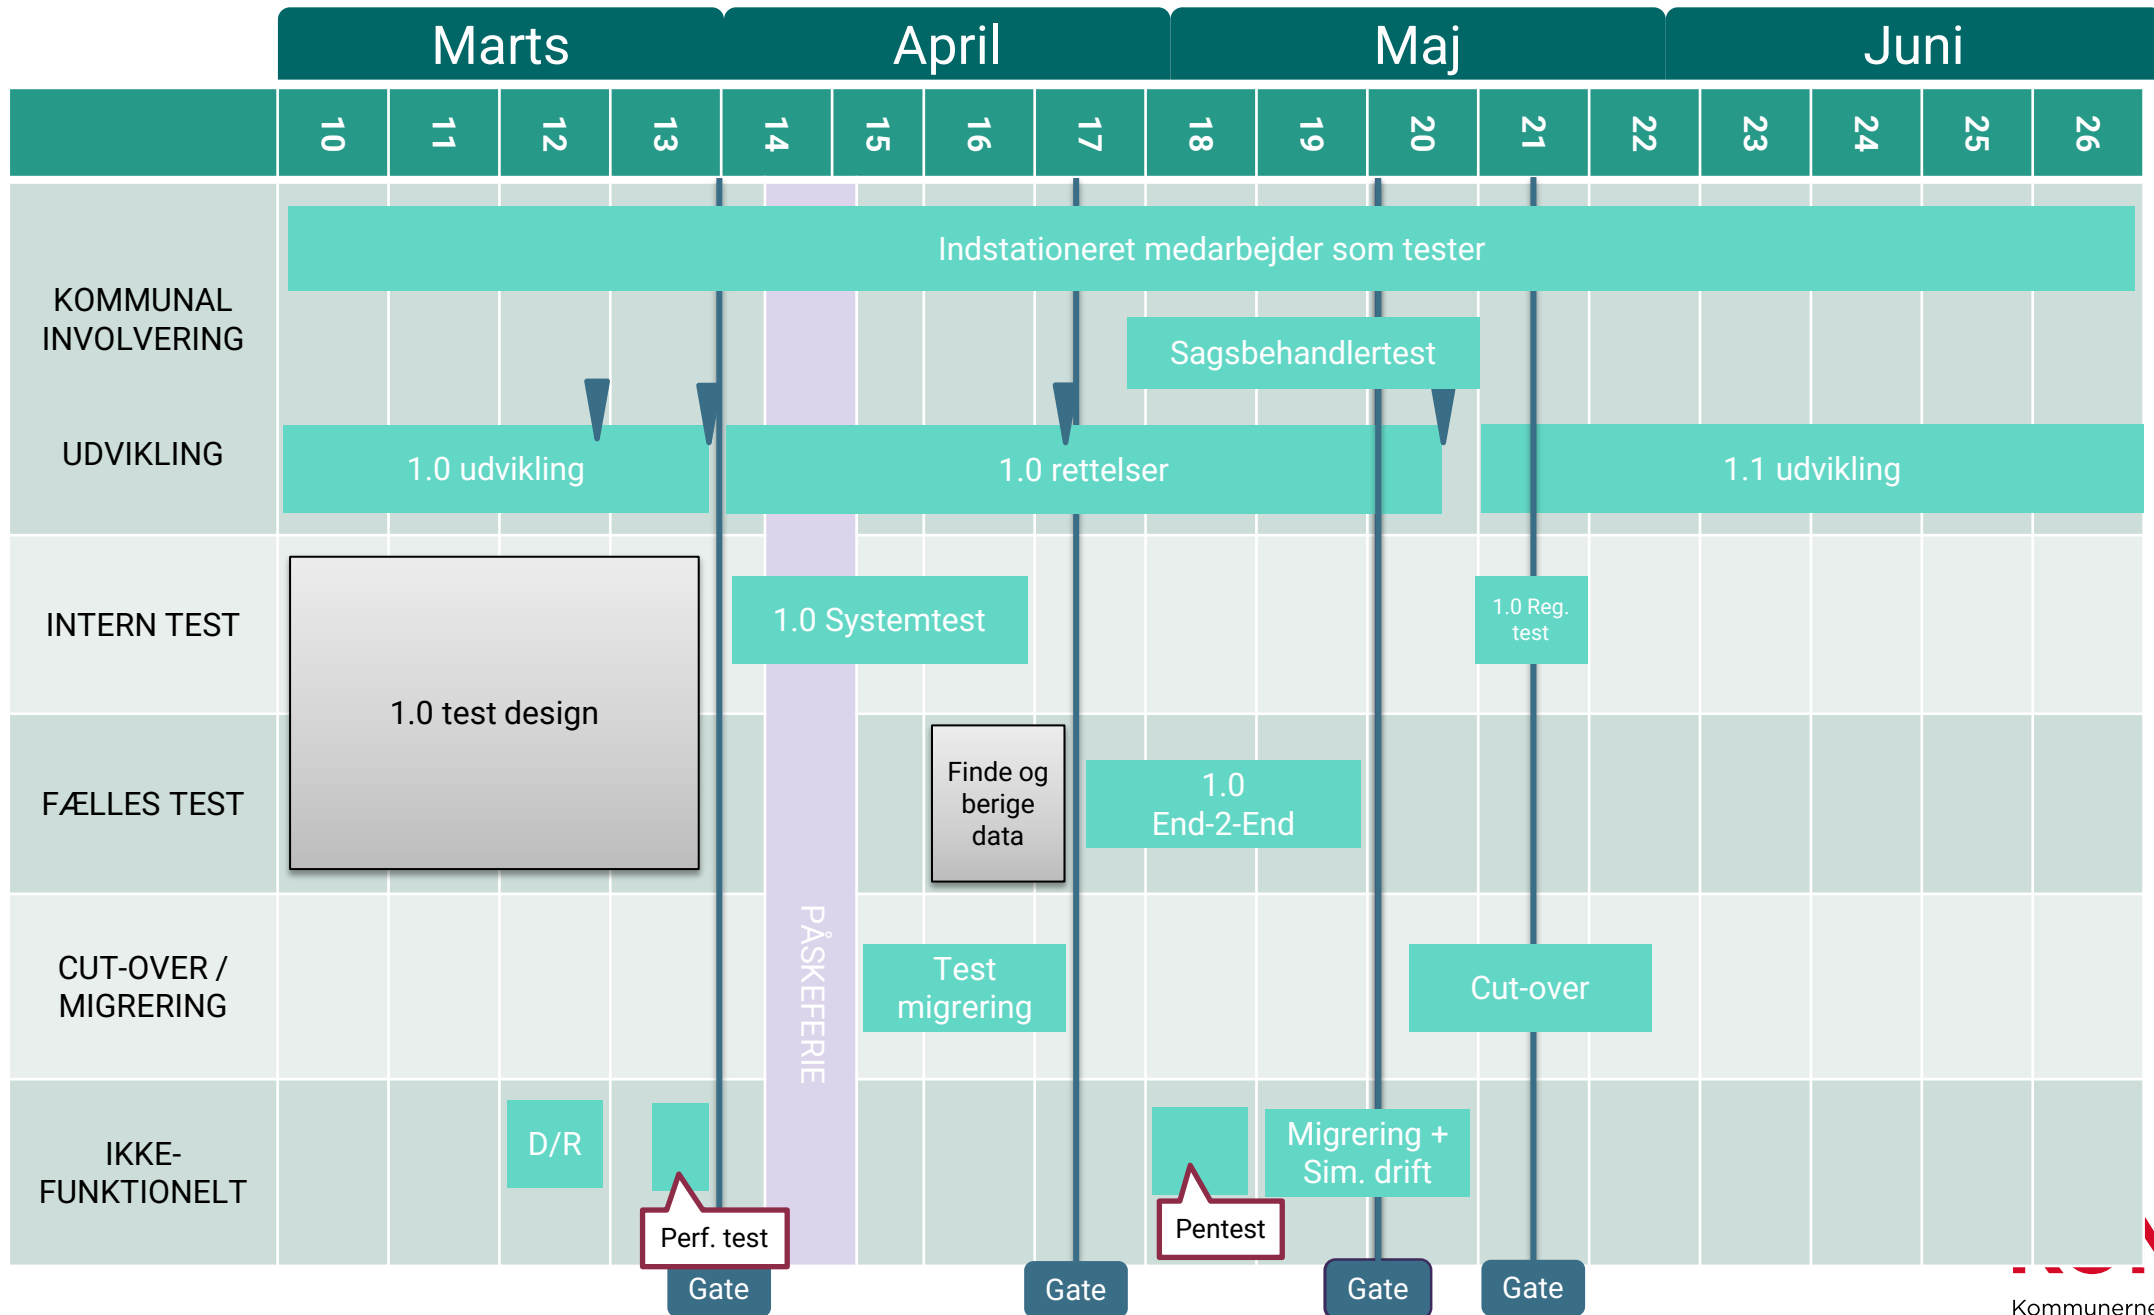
| | Marts | | | | April | | | | Maj | | | | | Juni | | | |
|---|---|---|---|---|---|---|---|---|---|---|---|---|---|---|---|---|---|
| | 10 | 11 | 12 | 13 | 14 | 15 | 16 | 17 | 18 | 19 | 20 | 21 | 22 | 23 | 24 | 25 | 26 |

KOMMUNAL INVOLVERING

Indstationeret medarbejder som tester

Sagsbehandlertest

UDVIKLING

1.0 udvikling

1.0 rettelser

1.1 udvikling

INTERN TEST

1.0 test design

1.0 Systemtest

1.0 Reg. test

FÆLLES TEST

Finde og berige data

1.0 End-2-End

PÅSKEFERIE

CUT-OVER / MIGRERING

Test migrering

Cut-over

IKKE-FUNKTIONELT

D/R

Perf. test

Pentest

Migrering + Sim. drift

Gate

Gate

Gate

Gate

Kommunerne